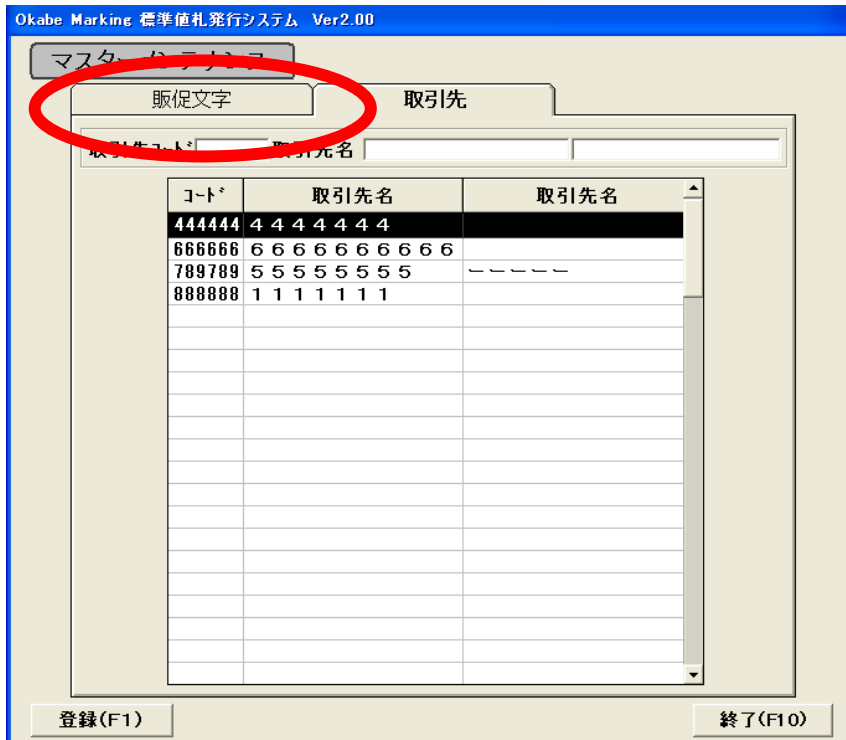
Okabe Marking 標準値札発行システム Ver2.00

マスタ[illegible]

販促文字

取引先

取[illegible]引先コード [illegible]引先名

| ｺｰﾄﾞ | 取引先名 | 取引先名 |
|---|---|---|
| 444444 | ４４４４４４４ | |
| 666666 | ６６６６６６６６６６ | |
| 789789 | ５５５５５５５５ | ーーーーー |
| 888888 | １１１１１１１ | |

登録(F1)

終了(F10)